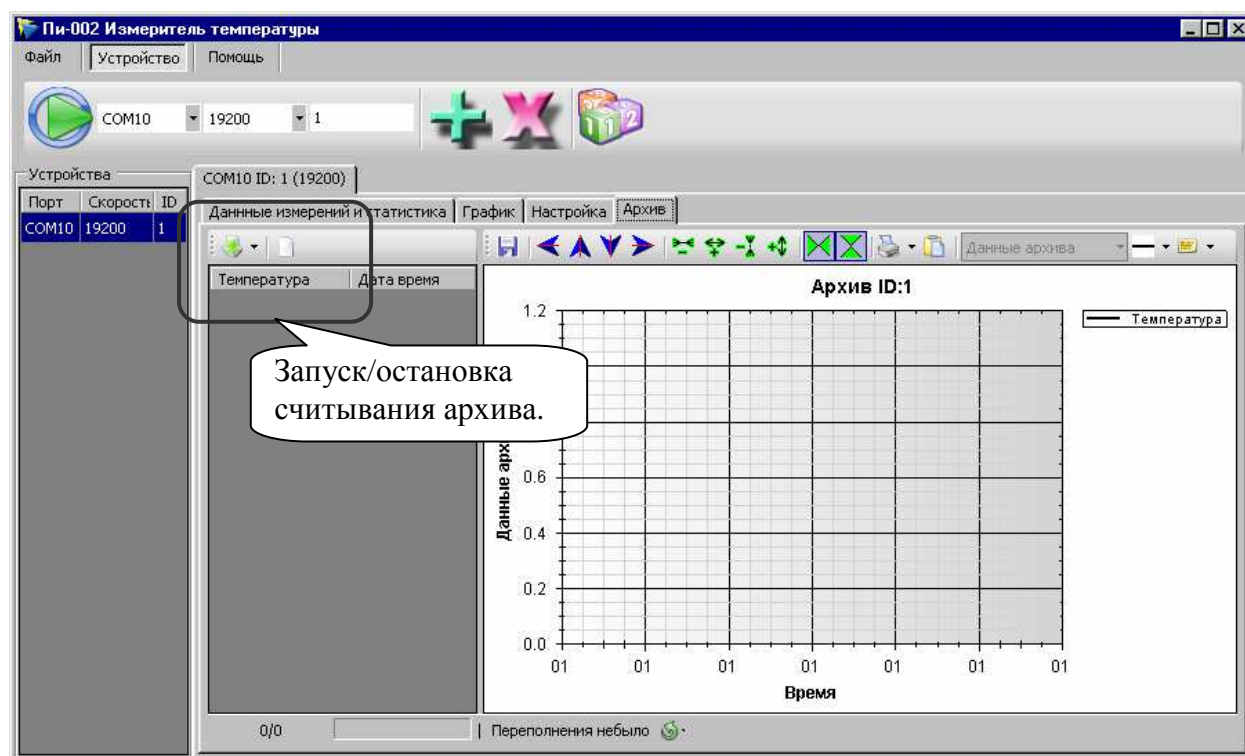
Пи-002 Измеритель температуры

Файл | Устройство | Помощь

COM10 | 19200 | 1

Устройства

| Порт | Скорост | ID |
|---|---|---|
| COM10 | 19200 | 1 |

COM10 ID: 1 (19200)

Данные измерений и статистика | График | Настройка | Архив

Данные архива

| Температура | Дата время |
|---|---|

Архив ID:1

Температура

1.2

0.6

0.4

0.2

0.0

Данные арх

01 01 01 01 01 01 01

Время

Запуск/остановка считывания архива.

0/0 | Переполнения небыло